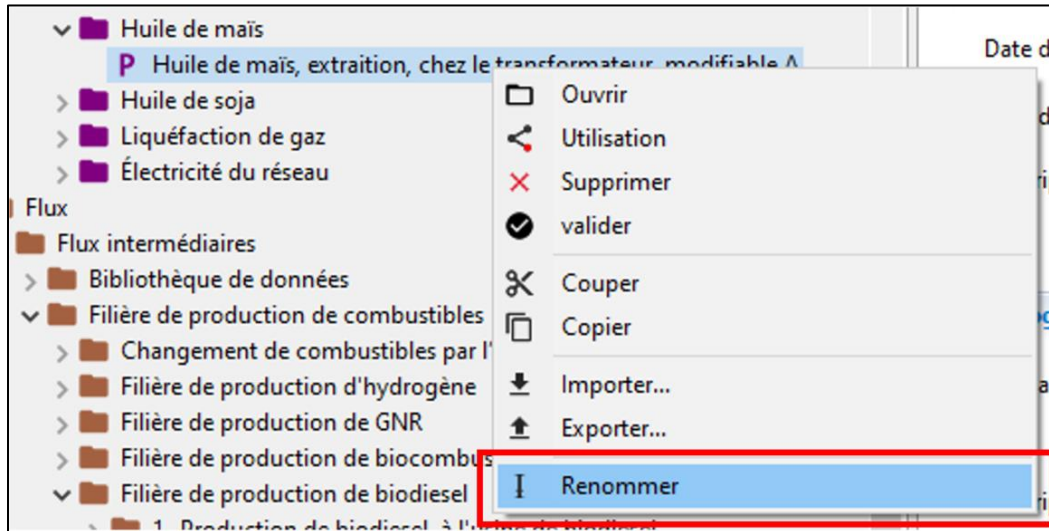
Huile de maïs
P Huile de maïs, extraition, chez le transformateur, modifiable A
Huile de soja
Liquéfaction de gaz
Électricité du réseau
Flux
Flux intermédiaires
Bibliothèque de données
Filière de production de combustibles
Changement de combustibles par l'
Filière de production d'hydrogène
Filière de production de GNR
Filière de production de biocombus
Filière de production de biodiesel
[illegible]

Ouvrir
Utilisation
Supprimer
valider
Couper
Copier
Importer...
Exporter...
Renommer

Date d